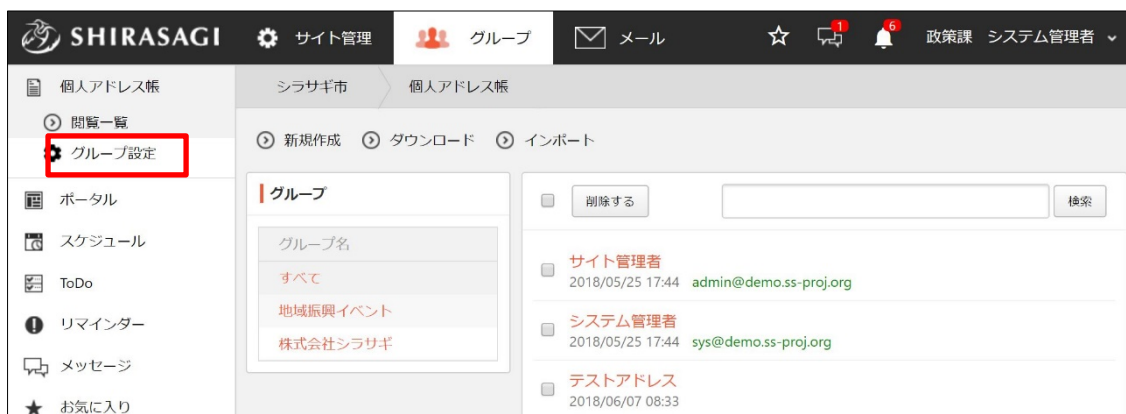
SHIRASAGI サイト管理 グループ メール 1 6 政策課 システム管理者

個人アドレス帳
閲覧一覧
グループ設定
ポータル
スケジュール
ToDo
リマインダー
メッセージ
お気に入り

シラサギ市 個人アドレス帳

新規作成 ダウンロード インポート

グループ

| グループ名 |
|---|
| すべて |
| 地域振興イベント |
| 株式会社シラサギ |

削除する 検索

サイト管理者
2018/05/25 17:44 admin@demo.ss-proj.org

システム管理者
2018/05/25 17:44 sys@demo.ss-proj.org

テストアドレス
2018/06/07 08:33